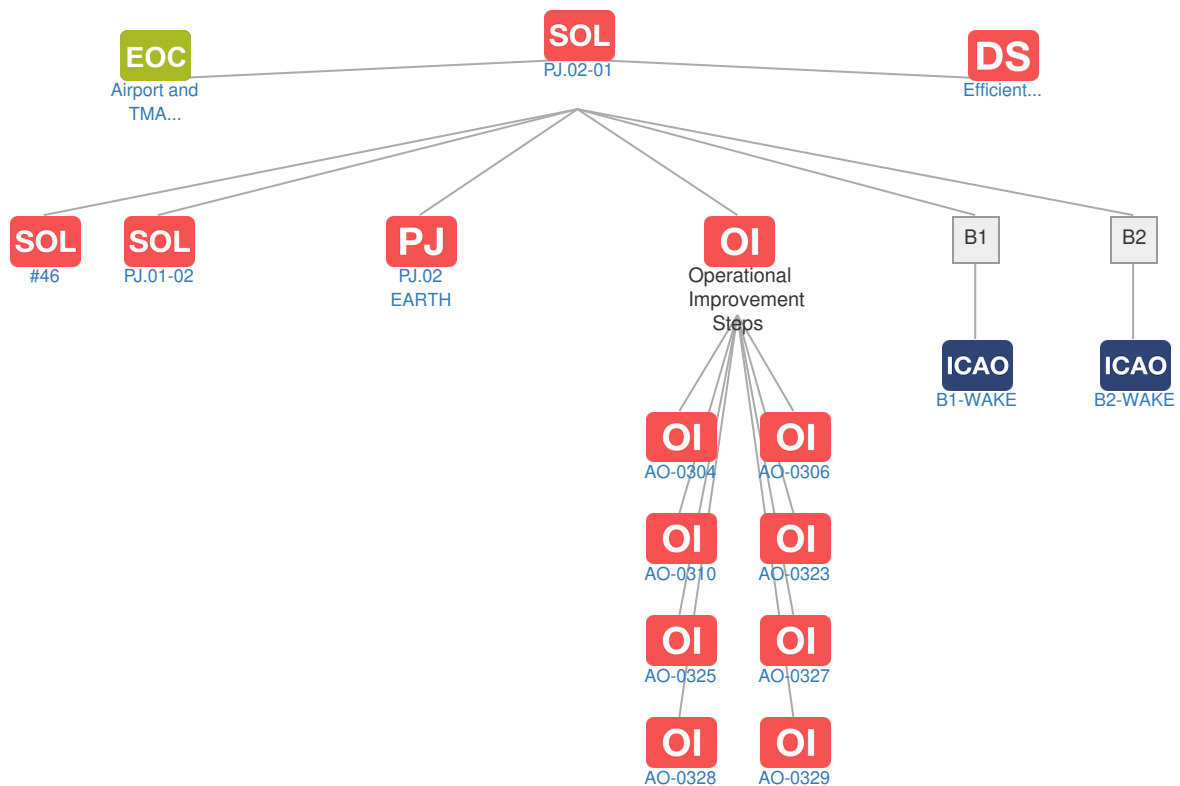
EOC
Airport and TMA...

SOL
PJ.02-01

DS
Efficient...

SOL
#46

SOL
PJ.01-02

PJ
PJ.02 EARTH

OI
Operational Improvement Steps

B1

B2

ICAO
B1-WAKE

ICAO
B2-WAKE

OI
AO-0304

OI
AO-0306

OI
AO-0310

OI
AO-0323

OI
AO-0325

OI
AO-0327

OI
AO-0328

OI
AO-0329